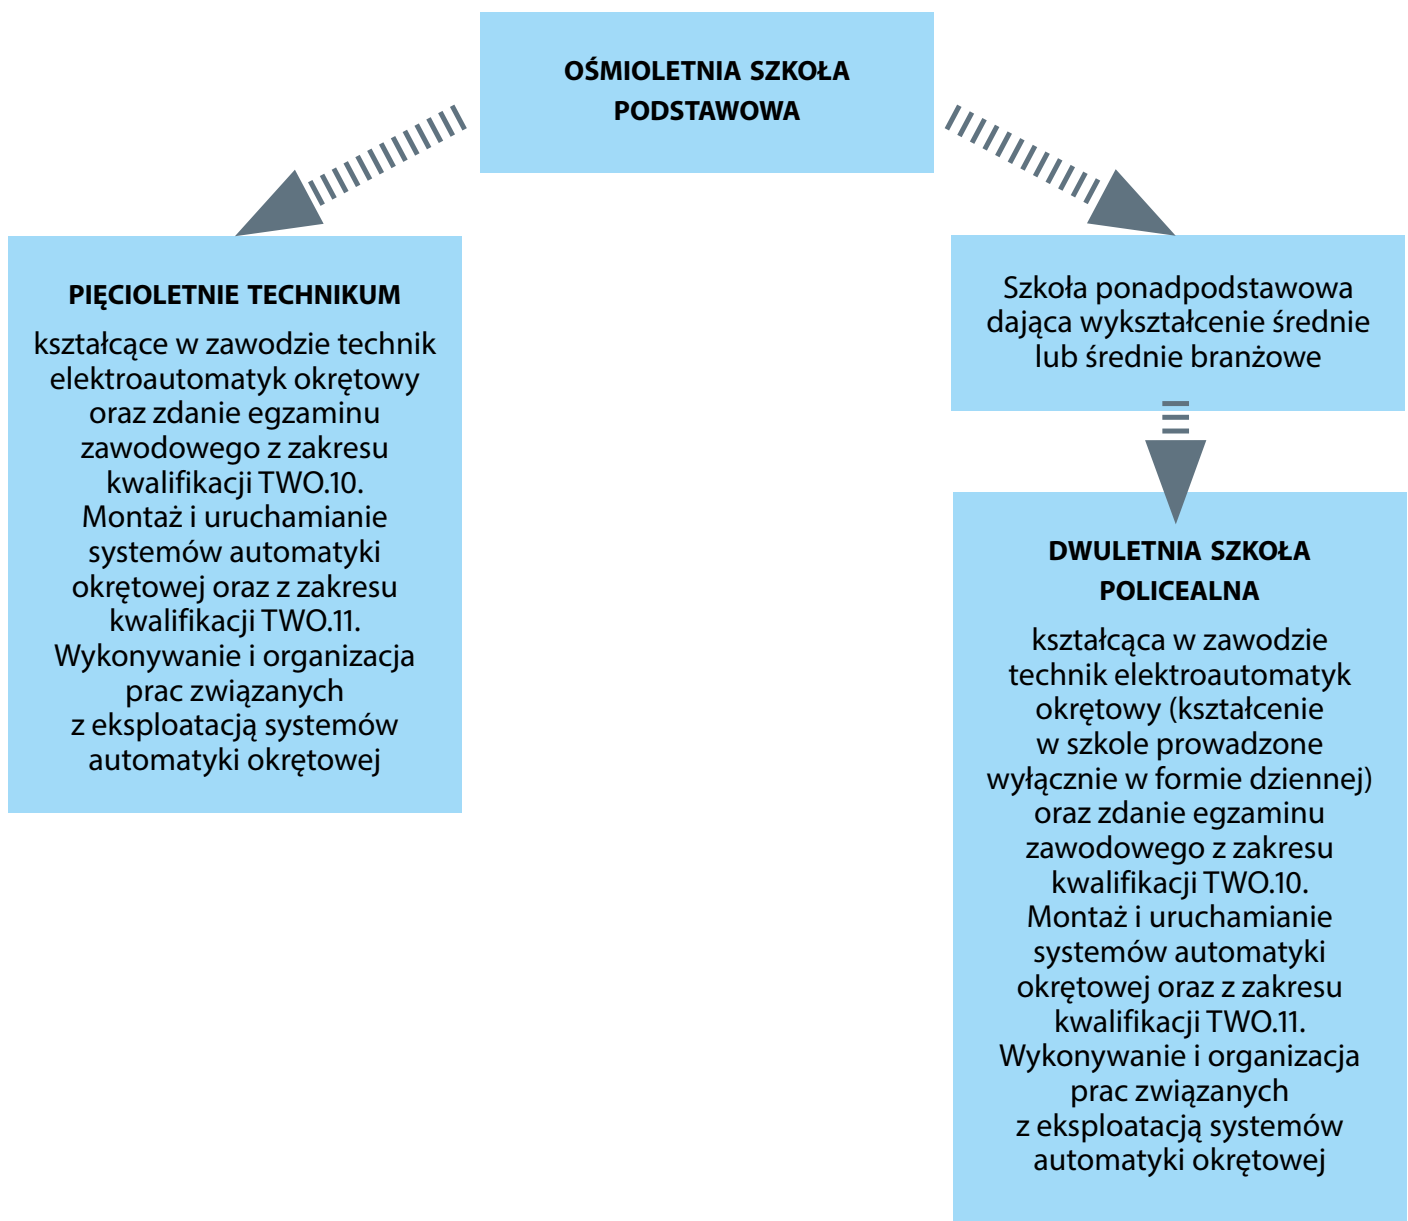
OŚMIOLETNIA SZKOŁA PODSTAWOWA

PIĘCIOLETNIE TECHNIKUM

kształcące w zawodzie technik elektroautomatyk okrętowy oraz zdanie egzaminu zawodowego z zakresu kwalifikacji TWO.10. Montaż i uruchamianie systemów automatyki okrętowej oraz z zakresu kwalifikacji TWO.11. Wykonywanie i organizacja prac związanych z eksploatacją systemów automatyki okrętowej

Szkoła ponadpodstawowa dająca wykształcenie średnie lub średnie branżowe

DWULETNIA SZKOŁA POLICEALNA

kształcąca w zawodzie technik elektroautomatyk okrętowy (kształcenie w szkole prowadzone wyłącznie w formie dziennej) oraz zdanie egzaminu zawodowego z zakresu kwalifikacji TWO.10. Montaż i uruchamianie systemów automatyki okrętowej oraz z zakresu kwalifikacji TWO.11. Wykonywanie i organizacja prac związanych z eksploatacją systemów automatyki okrętowej